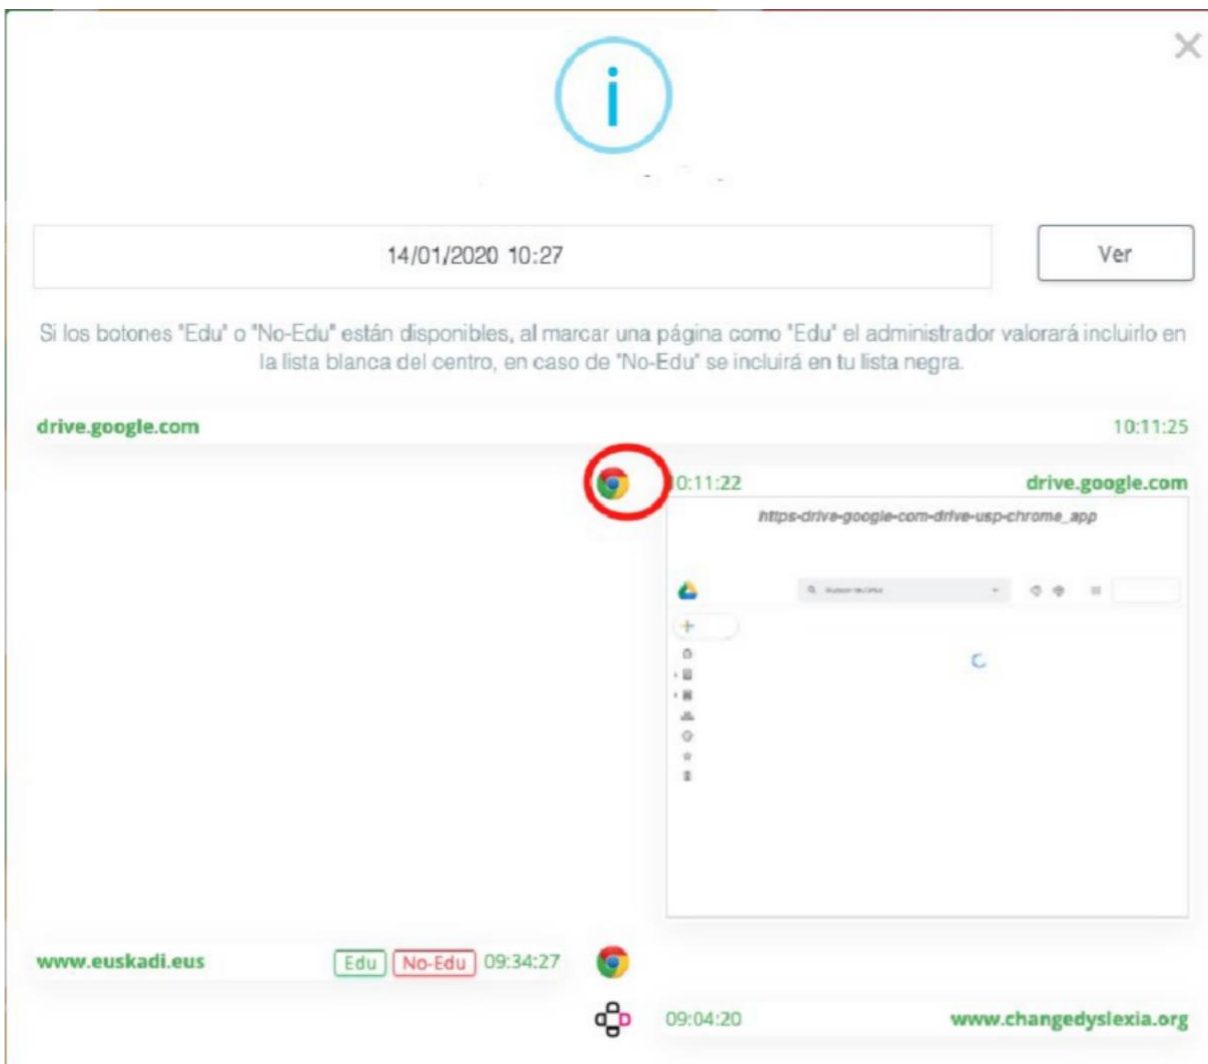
14/01/2020 10:27

Ver

Si los botones "Edu" o "No-Edu" están disponibles, al marcar una página como "Edu" el administrador valorará incluirlo en la lista blanca del centro, en caso de "No-Edu" se incluirá en tu lista negra.

drive.google.com

10:11:25

10:11:22

drive.google.com

https-drive-google-com-drive-usp-chrome_app

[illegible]

www.euskadi.eus

Edu

No-Edu

09:34:27

09:04:20

www.changedyslexia.org